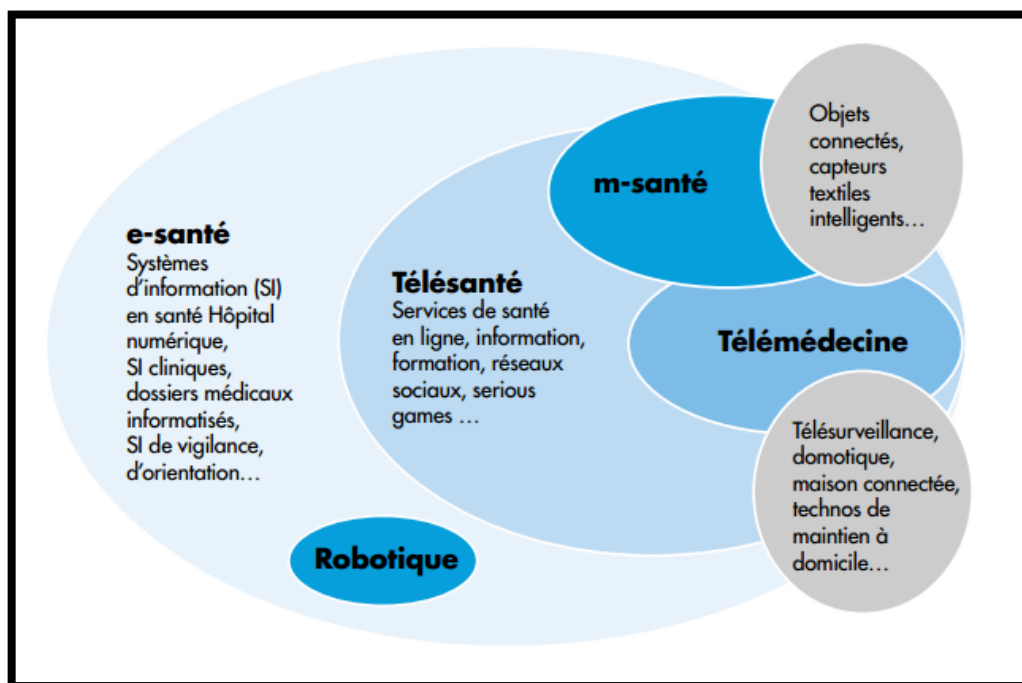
e-santé
Systèmes d'information (SI) en santé Hôpital numérique, SI cliniques, dossiers médicaux informatisés, SI de vigilance, d'orientation…

Télésanté
Services de santé en ligne, information, formation, réseaux sociaux, serious games …

m-santé

Objets connectés, capteurs textiles intelligents…

Télémédecine

Télésurveillance, domotique, maison connectée, technos de maintien à domicile…

Robotique